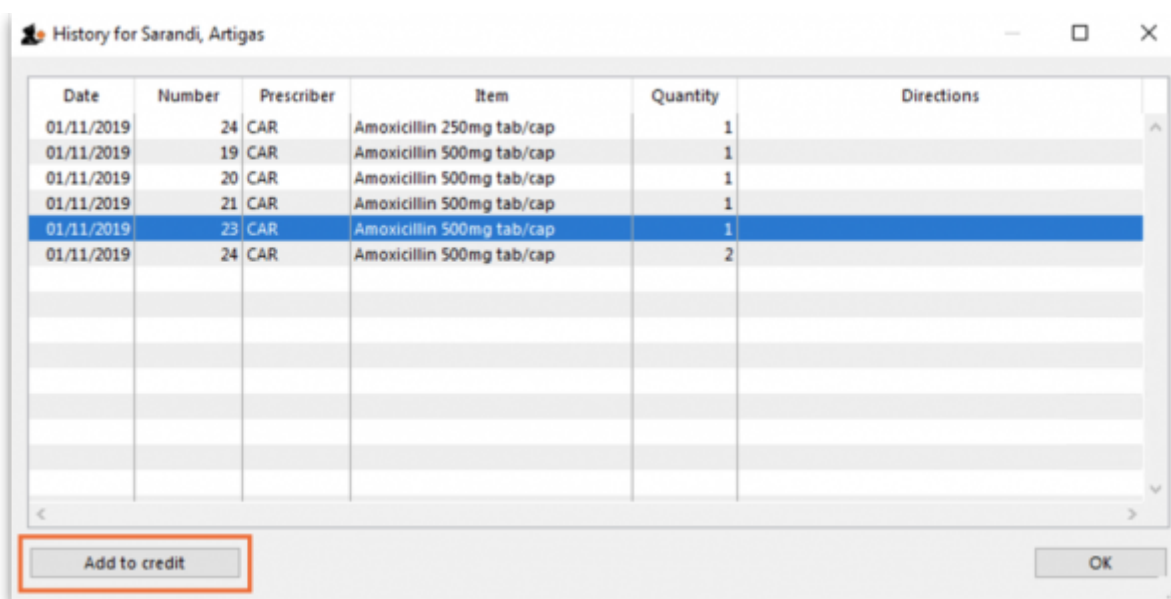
History for Sarandi, Artigas

| Date | Number | Prescriber | Item | Quantity | Directions |
|---|---|---|---|---|---|
| 01/11/2019 | 24 | CAR | Amoxicillin 250mg tab/cap | 1 | |
| 01/11/2019 | 19 | CAR | Amoxicillin 500mg tab/cap | 1 | |
| 01/11/2019 | 20 | CAR | Amoxicillin 500mg tab/cap | 1 | |
| 01/11/2019 | 21 | CAR | Amoxicillin 500mg tab/cap | 1 | |
| 01/11/2019 | 23 | CAR | Amoxicillin 500mg tab/cap | 1 | |
| 01/11/2019 | 24 | CAR | Amoxicillin 500mg tab/cap | 2 | |

Add to credit

OK